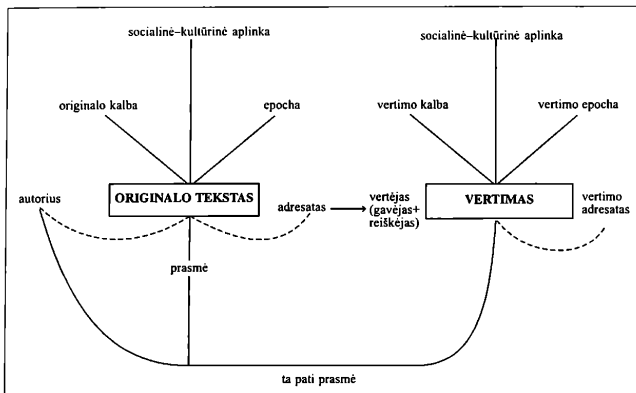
socialinė–kultūrinė aplinka

originalo kalba

epocha

socialinė–kultūrinė aplinka

vertimo kalba

vertimo epocha

autorius

ORIGINALO TEKSTAS

adresatas

vertėjas (gavėjas+ reiškėjas)

VERTIMAS

vertimo adresatas

prasmė

ta pati prasmė